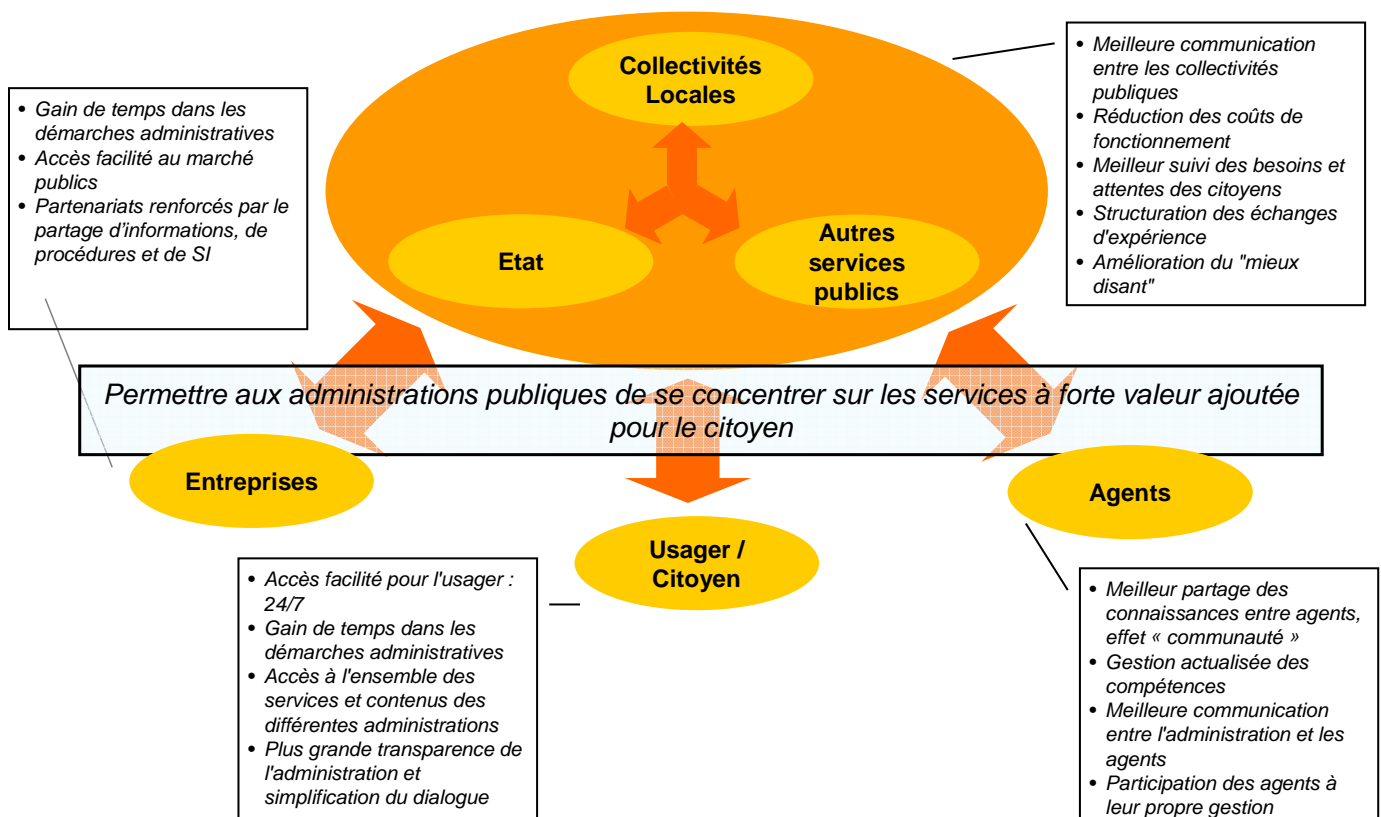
• Gain de temps dans les démarches administratives
• Accès facilité au marché publics
• Partenariats renforcés par le partage d'informations, de procédures et de SI

Collectivités Locales

Etat

Autres services publics

• Meilleure communication entre les collectivités publiques
• Réduction des coûts de fonctionnement
• Meilleur suivi des besoins et attentes des citoyens
• Structuration des échanges d'expérience
• Amélioration du "mieux disant"

Permettre aux administrations publiques de se concentrer sur les services à forte valeur ajoutée pour le citoyen

Entreprises

Agents

Usager / Citoyen

• Accès facilité pour l'usager : 24/7
• Gain de temps dans les démarches administratives
• Accès à l'ensemble des services et contenus des différentes administrations
• Plus grande transparence de l'administration et simplification du dialogue

• Meilleur partage des connaissances entre agents, effet « communauté »
• Gestion actualisée des compétences
• Meilleure communication entre l'administration et les agents
• Participation des agents à leur propre gestion